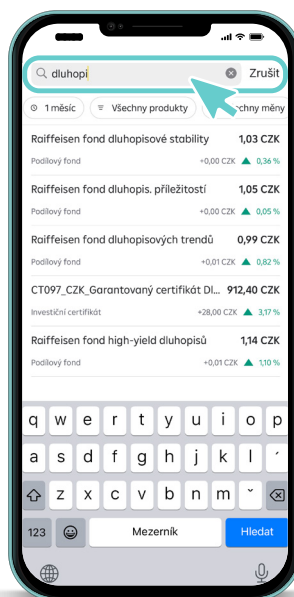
dluhopi
Zrušit

1 měsíc
Všechny produkty
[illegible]chny měny

Raiffeisen fond dluhopisové stability
1,03 CZK
Podílový fond
+0,00 CZK
0,36 %

Raiffeisen fond dluhopis. příležitostí
1,05 CZK
Podílový fond
+0,00 CZK
0,05 %

Raiffeisen fond dluhopisových trendů
0,99 CZK
Podílový fond
+0,01 CZK
0,82 %

CT097_CZK_Garantovaný certifikát Dl...
912,40 CZK
Investiční certifikát
+28,00 CZK
3,17 %

Raiffeisen fond high-yield dluhopisů
1,14 CZK
Podílový fond
+0,01 CZK
1,10 %

q w e r t y u i o p
a s d f g h j k l ú
z x c v b n m ˇ
123
Mezerník
Hledat